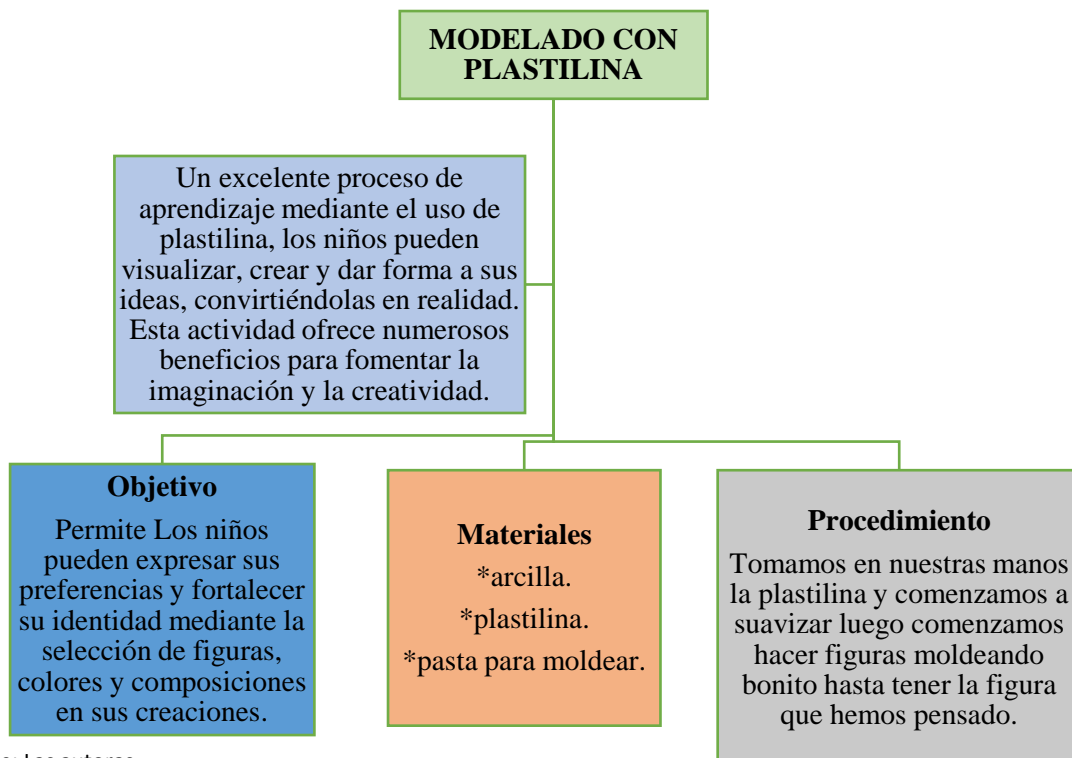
MODELADO CON PLASTILINA

Un excelente proceso de aprendizaje mediante el uso de plastilina, los niños pueden visualizar, crear y dar forma a sus ideas, convirtiéndolas en realidad. Esta actividad ofrece numerosos beneficios para fomentar la imaginación y la creatividad.

Objetivo

Permite Los niños pueden expresar sus preferencias y fortalecer su identidad mediante la selección de figuras, colores y composiciones en sus creaciones.

Materiales

*arcilla.

*plastilina.

*pasta para moldear.

Procedimiento

Tomamos en nuestras manos la plastilina y comenzamos a suavizar luego comenzamos hacer figuras moldeando bonito hasta tener la figura que hemos pensado.

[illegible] Los autores